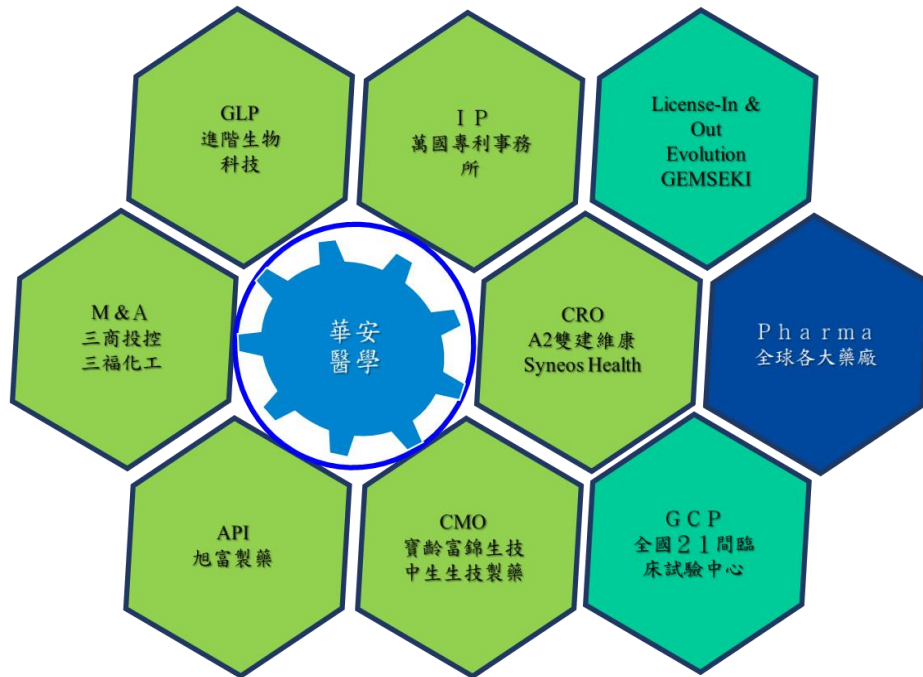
GLP
進階生物科技

I P
萬國專利事務所

License-In & Out
Evolution
GEMSEKI

M & A
三商投控
三福化工

華安
醫學

CRO
A2雙建維康
Syneos Health

Pharma
全球各大藥廠

API
旭富製藥

CMO
寶齡富錦生技
中生生技製藥

G C P
全國21間臨床試驗中心